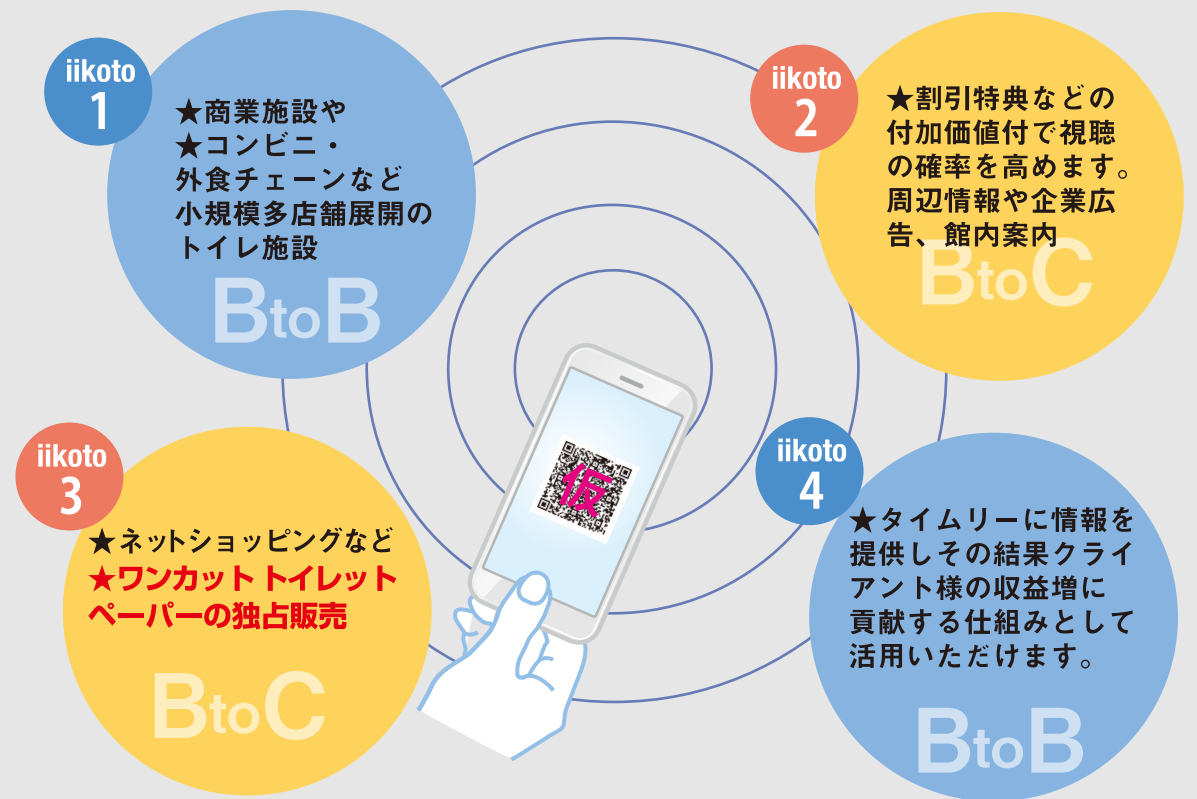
iikoto
1
★商業施設や
★コンビニ・
外食チェーンなど
小規模多店舗展開の
トイレ施設
BtoB

iikoto
2
★割引特典などの
付加価値付で視聴
の確率を高めます。
周辺情報や企業広
告、館内案内
BtoC

仮

iikoto
3
★ネットショッピングなど
★ワンカット トイレット
ペーパーの独占販売
BtoC

iikoto
4
★タイムリーに情報を
提供しその結果クライ
アント様の収益増に
貢献する仕組みとして
活用いただけます。
BtoB